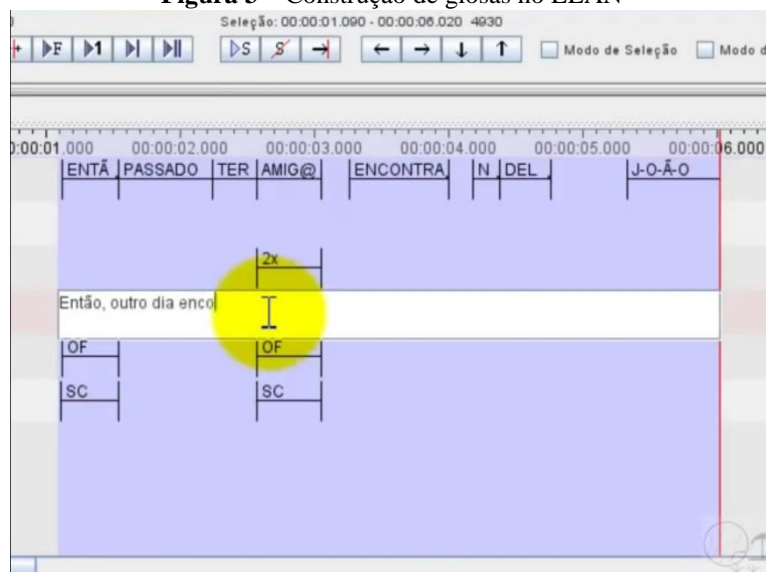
Figura 3 – Construção de glosas no ELAN

Seleção: 00:00:01.090 - 00:00:06.020 4930

▷F ▷1 ▷| ▷|| ▷S S̸ → ← → ↓ ↑ Modo de Seleção Modo d

0:00:01.000 00:00:02.000 00:00:03.000 00:00:04.000 00:00:05.000 00:00:06.000

ENTÃ PASSADO TER AMIG@ ENCONTRA N DEL J-O-Ã-O

2x

Então, outro dia enco

OF OF

SC SC